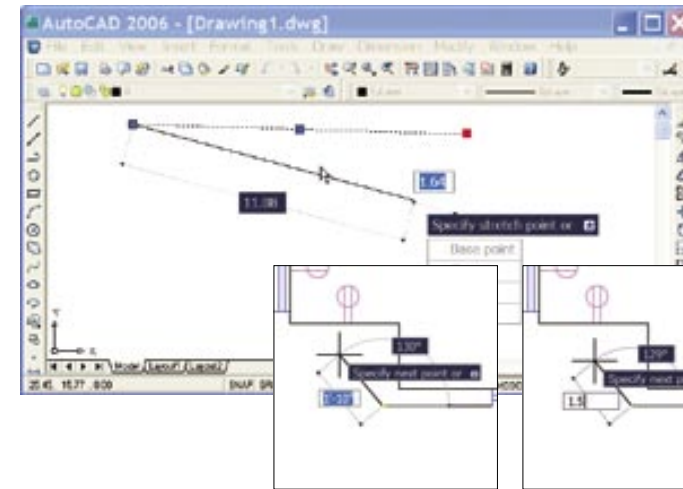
AutoCAD 2006 - [Drawing1.dwg]

File Edit View Insert Format Tools Draw Dimension Modify Window Help

11.98

1.64

Specify stretch point or

Base point

Model Layout1 Layout2

SNAP

130°

Specify next point or

0.00

120°

Specify next point

1.5